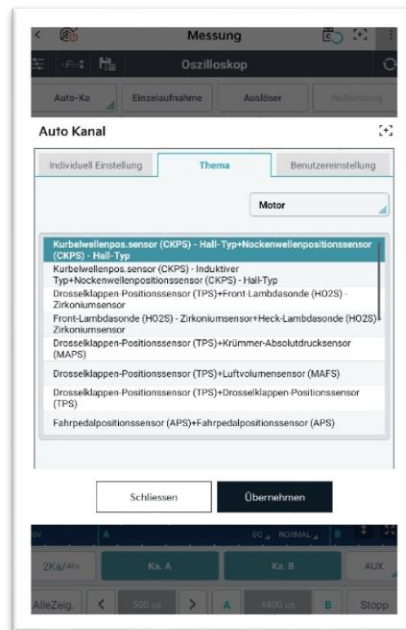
Messung

Oszilloskop

Auto-Ka

Einzelaufnahme

Auslöser

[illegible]

Auto Kanal

Individuell Einstellung

Thema

Benutzereinstellung

Motor

Kurbelwellenpos.sensor (CKPS) - Hall-Typ+Nockenwellenpositionssensor (CKPS) - Hall-Typ

Kurbelwellenpos.sensor (CKPS) - Induktiver Typ+Nockenwellenpositionssensor (CKPS) - Hall-Typ

Drosselklappen-Positionssensor (TPS)+Front-Lambdasonde (HO2S) - Zirkoniumsensor

Front-Lambdasonde (HO2S) - Zirkoniumsensor+Heck-Lambdasonde (HO2S) - Zirkoniumsensor

Drosselklappen-Positionssensor (TPS)+Krümmer-Absolutdrucksensor (MAPS)

Drosselklappen-Positionssensor (TPS)+Luftvolumensensor (MAFS)

Drosselklappen-Positionssensor (TPS)+Drosselklappen-Positionssensor (TPS)

Fahrpedalpositionssensor (APS)+Fahrpedalpositionssensor (APS)

Schliessen

Übernehmen

A

NORMAL

B

2Ka/4Ka

Ka. A

Ka. B

AUX

AlleZeig

500 us

A

4800 us

B

Stopp